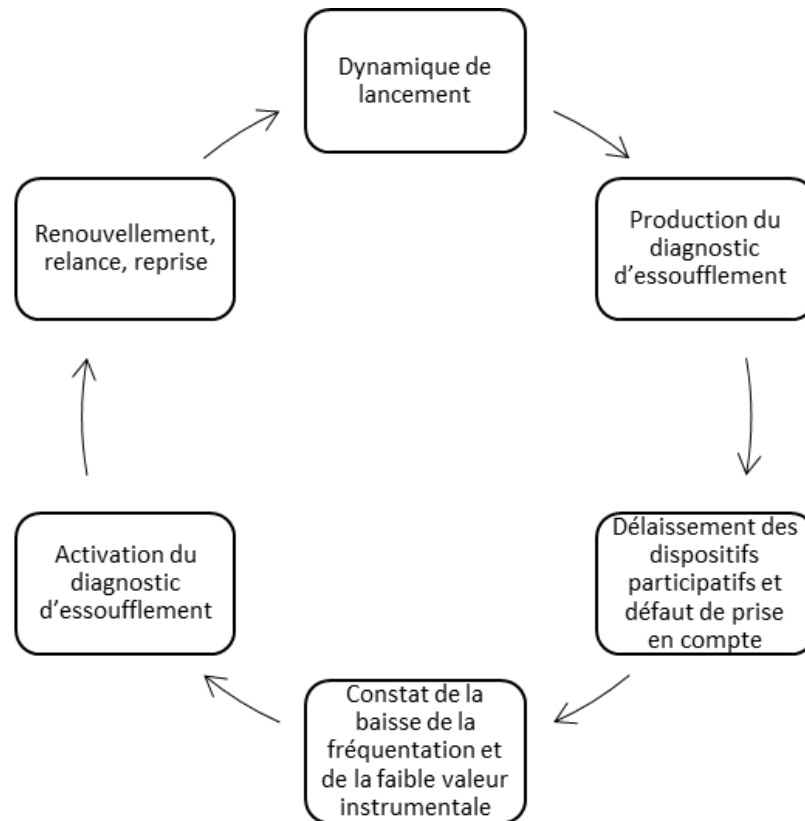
Dynamique de lancement

Production du diagnostic d’essoufflement

Délaissement des dispositifs participatifs et défaut de prise en compte

Constat de la baisse de la fréquentation et de la faible valeur instrumentale

Activation du diagnostic d’essoufflement

Renouvellement, relance, reprise